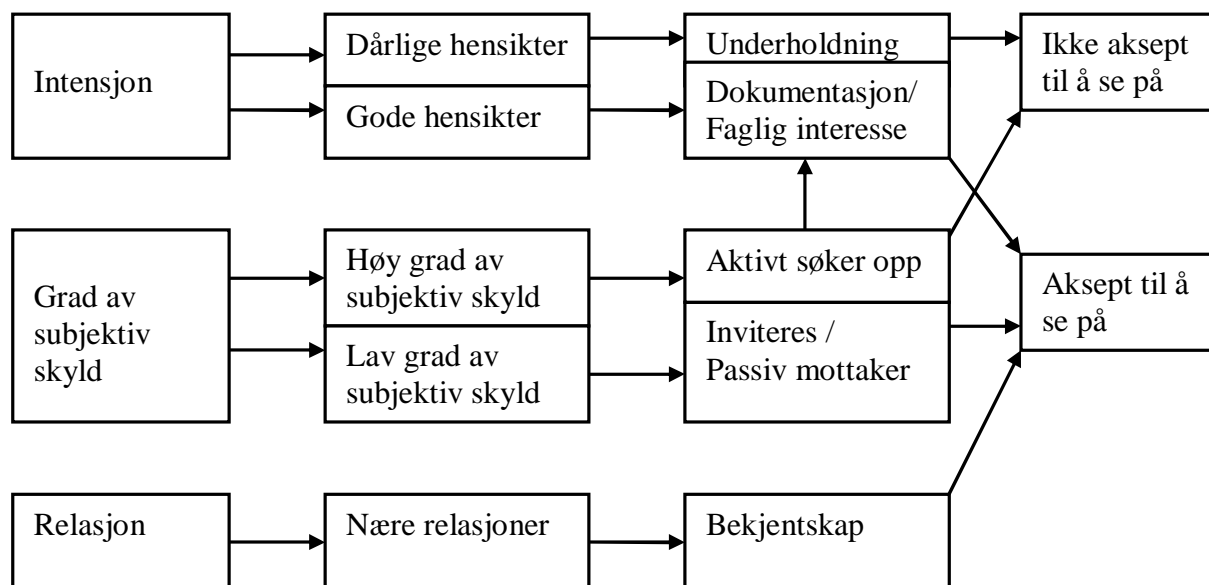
Intensjon

Dårlige hensikter

Gode hensikter

Underholdning

Dokumentasjon/ Faglig interesse

Ikke aksept til å se på

Grad av subjektiv skyld

Høy grad av subjektiv skyld

Lav grad av subjektiv skyld

Aktivt søker opp

Inviteres / Passiv mottaker

Aksept til å se på

Relasjon

Nære relasjoner

Bekjentskap